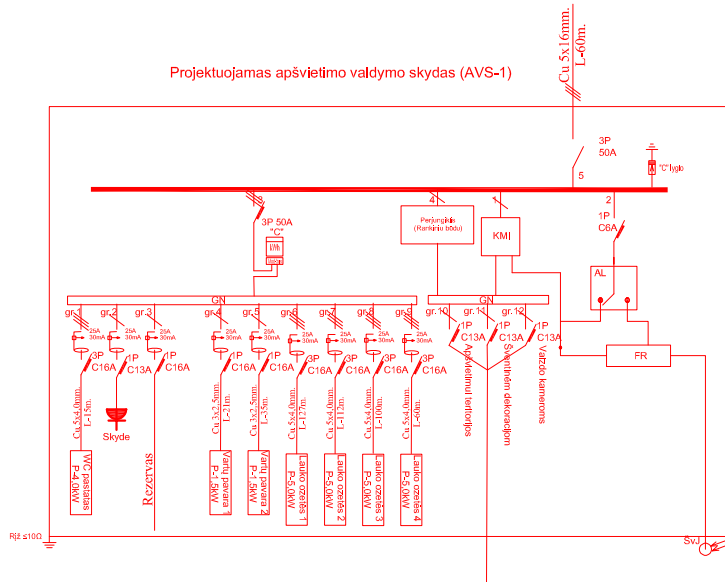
Cu 5x16mm.
L-60m.

Projektuojamas apšvietimo valdymo skydas (AVS-1)

3P
50A
5
"C" tipo
4
2
1P
C6A
Perjungiklis
(Rankinis būdu)
KMI
AL
FR
3P 50A
"C"
GN
GN
gr. 1
gr. 2
gr. 3
gr. 4
gr. 5
gr. 6
gr. 7
gr. 8
gr. 9
gr. 10
gr. 11
gr. 12
25A
30mA
25A
30mA
25A
30mA
25A
30mA
25A
30mA
25A
30mA
25A
30mA
25A
30mA
25A
30mA
3P
C16A
1P
C13A
1P
C16A
1P
C16A
1P
C16A
3P
C16A
3P
C16A
3P
C16A
3P
C16A
1P
C13A
1P
C13A
1P
C13A
Cu 5x4,0mm.
L-15m.
Skyde
Rezervas
Cu 3x2,5mm.
L-21m.
Cu 3x2,5mm.
L-35m.
Cu 5x4,0mm.
L-127m.
Cu 5x4,0mm.
L-112m.
Cu 5x4,0mm.
L-100m.
Cu 5x4,0mm.
L-60m.
WC pastatas
P-4,0kW
Vartų pavara 1
P-1,5kW
Vartų pavara 2
P-1,5kW
Lauko ozelės 1
P-5,0kW
Lauko ozelės 2
P-5,0kW
Lauko ozelės 3
P-5,0kW
Lauko ozelės 4
P-5,0kW
Apšvietimui šviestuvams
Šventinėm dekoracijom
Vaizdo kameroms
Rįž ≤10Ω
SvJ